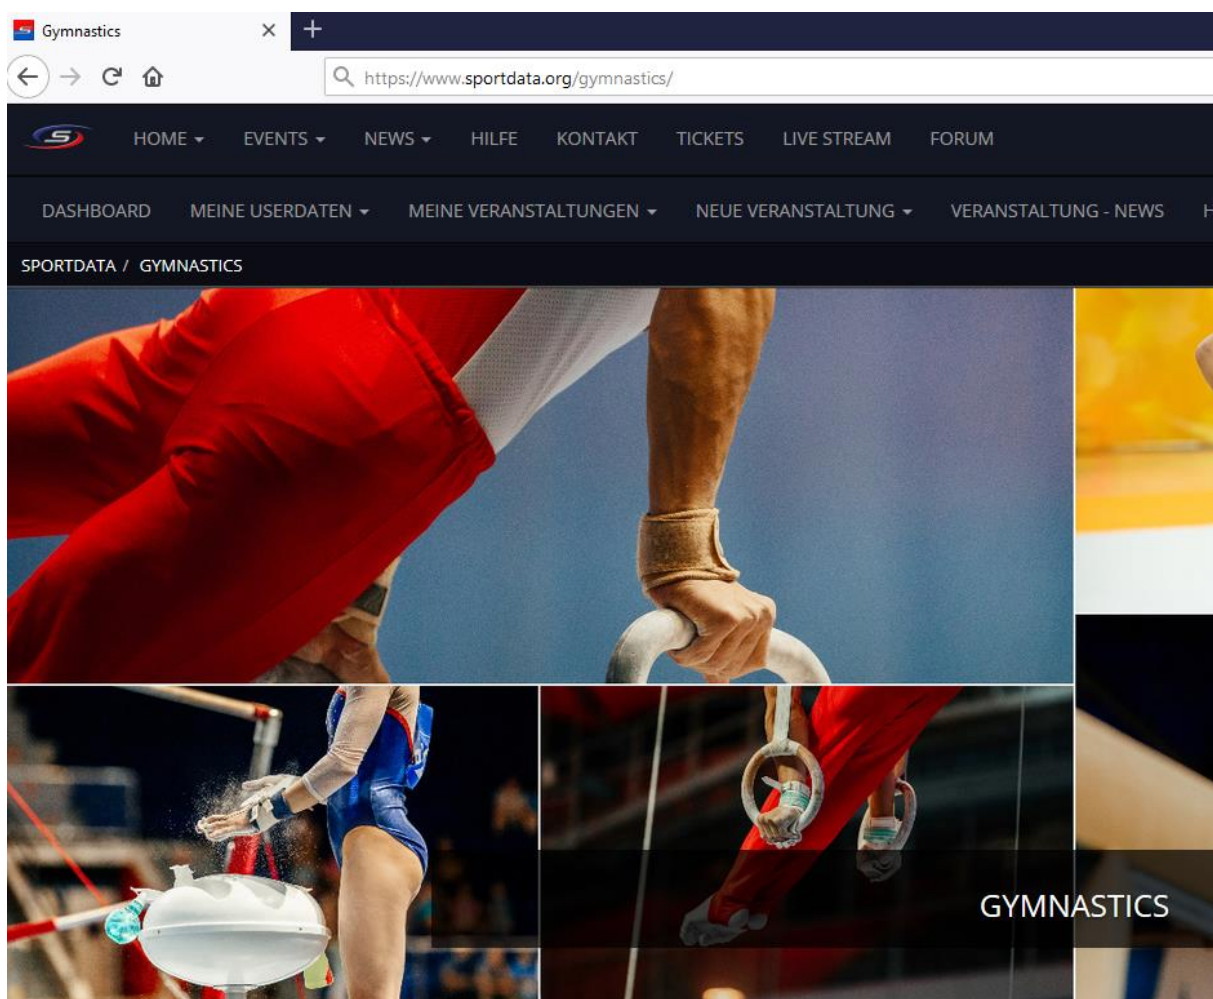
Gymnastics ×
+

https://www.sportdata.org/gymnastics/

HOME EVENTS NEWS HILFE KONTAKT TICKETS LIVE STREAM FORUM

DASHBOARD MEINE USERDATEN MEINE VERANSTALTUNGEN NEUE VERANSTALTUNG VERANSTALTUNG - NEWS H

SPORTDATA / GYMNASTICS

GYMNASTICS